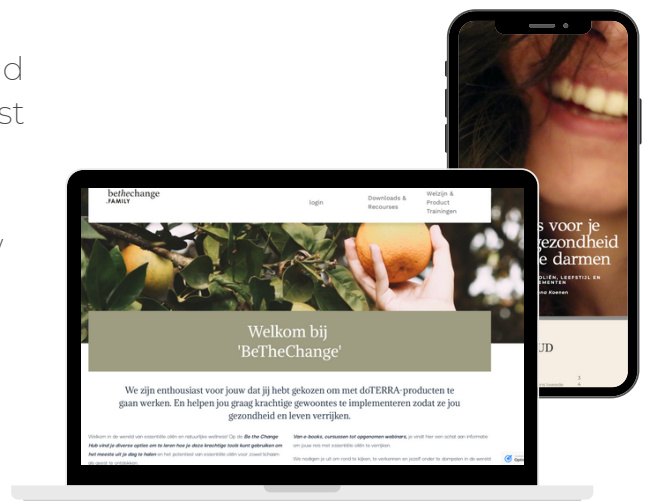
d
st

y

bethechange
.FAMILY

login

Downloads & Recourses

Welzijn & Product Trainingen

Welkom bij
'BeTheChange'

We zijn enthousiast voor jouw dat jij hebt gekozen om met doTERRA-producten te gaan werken. En helpen jou graag krachtige gewoontes te implementeren zodat ze jou gezondheid en leven verrijken.

Welkom in de wereld van essentiële oliën en natuurlijke wellness! Op de Be the Change Hub vind je diverse opties om te leren hoe je deze krachtige tools kunt gebruiken om het meeste uit je dag te halen en het potentieel van essentiële oliën voor jezelf te ontdekken.

Van e-books, cursussen tot opgenomen webinars, je vindt hier een schat aan informatie om jouw reis met essentiële oliën te verrijken.

We nodigen je uit om rond te kijken, te verkennen en jezelf onder te dompelen in de wereld

s voor je
gezondheid
e darmen

OLIËN, LEEFSTIJL EN
EMENTEN

na Koenen

UD

3
4